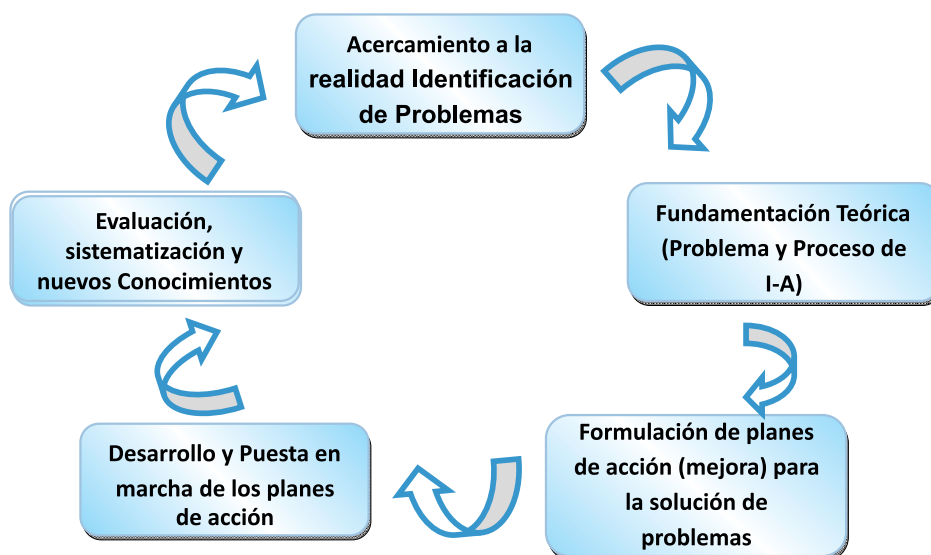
Acercamiento a la realidad Identificación de Problemas

Fundamentación Teórica (Problema y Proceso de I-A)

Formulación de planes de acción (mejora) para la solución de problemas

Desarrollo y Puesta en marcha de los planes de acción

Evaluación, sistematización y nuevos Conocimientos